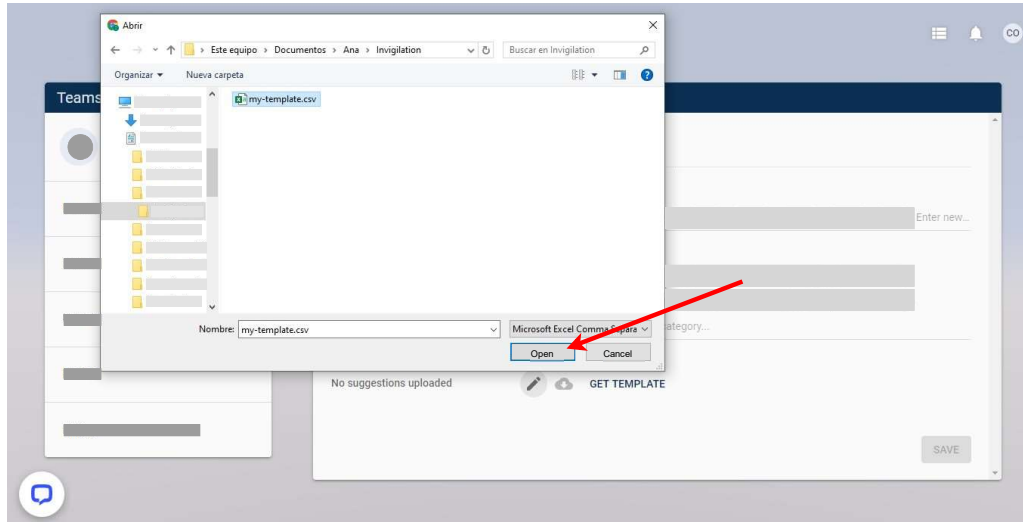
Abrir

Este equipo > Documentos > Ana > Invigilation

Buscar en Invigilation

Organizar ▾ Nueva carpeta

my-template.csv

Nombre: my-template.csv

Microsoft Excel Comma Separa

Open Cancel

CO

Teams

Enter new...

Category...

No suggestions uploaded

GET TEMPLATE

SAVE